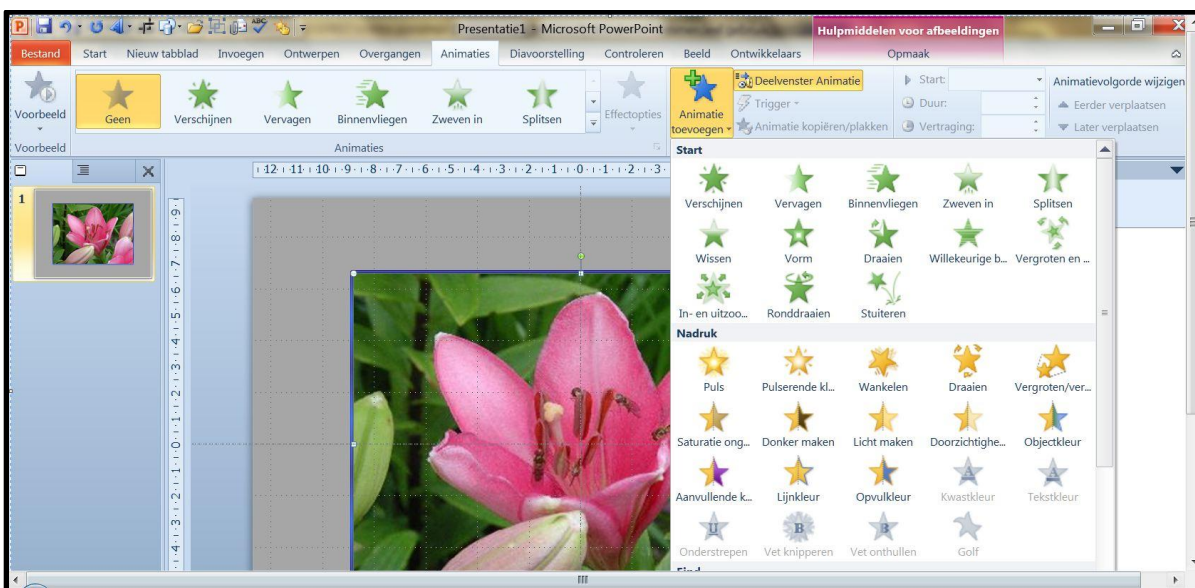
Presentatie1 - Microsoft PowerPoint

Hulpmiddelen voor afbeeldingen

Bestand Start Nieuw tabblad Invoegen Ontwerpen Overgangen Animaties Diavoorstelling Controleren Beeld Ontwikkelaars Opmaak

Voorbeeld Geen Verschijnen Vervagen Binnenvliegen Zweven in Splitsen Effectopties Animatie toevoegen Deelvenster Animatie Trigger Animatie kopiëren/plakken Start: Duur: Vertraging: Animatievolgorde wijzigen Eerder verplaatsen Later verplaatsen

Voorbeeld Animaties

1

12 · 11 · 10 · 9 · 8 · 7 · 6 · 5 · 4 · 3 · 2 · 1 · 0 · 1 · 2 · 3

9 · 8 · 7 · 6 · 5 · 4 · 3 · 2 · 1 · 0 · 1 · 2 · 3 · 4

Start

Verschijnen Vervagen Binnenvliegen Zweven in Splitsen

Wissen Vorm Draaien Willekeurige b... Vergroten en ...

In- en uitzoo... Ronddraaien Stuiteren

Nadruk

Puls Pulserende kl... Wankelen Draaien Vergroten/ver...

Saturatie ong... Donker maken Licht maken Doorzichtighe... Objectkleur

Aanvullende k... Lijnkleur Opvulkleur Kwastkleur Tekstkleur

Onderstrepen Vet knipperen Vet onthullen Golf

Eind